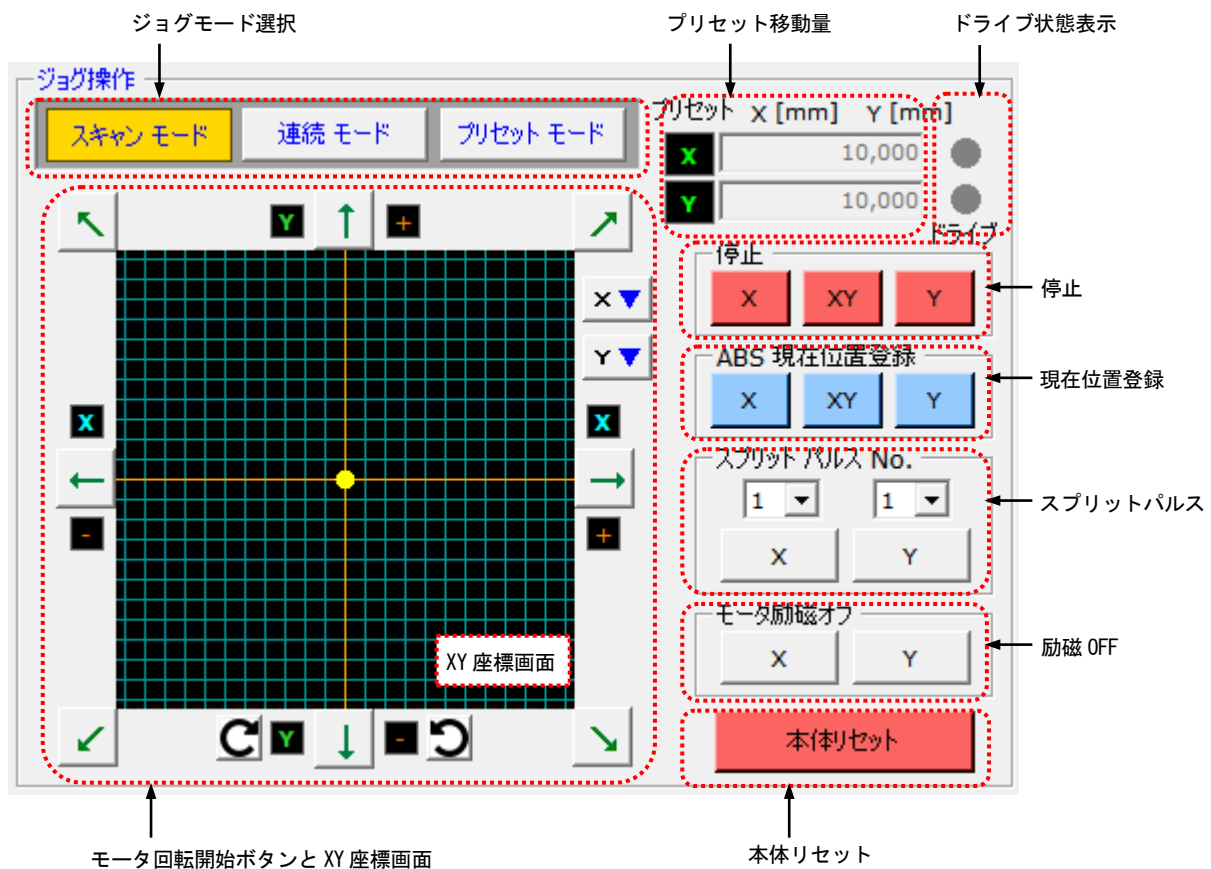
ジョグモード選択

プリセット移動量

ドライブ状態表示

ジョグ操作

スキャン モード

連続 モード

プリセット モード

プリセット X [mm] Y [mm]

X 10,000

Y 10,000

ドライブ

Y

+

X

Y

X

-

X

+

XY 座標画面

Y

-

停止

X XY Y

停止

ABS 現在位置登録

X XY Y

現在位置登録

スプリット パルス No.

1 1

X Y

スプリットパルス

モータ励磁オフ

X Y

励磁 OFF

本体リセット

モータ回転開始ボタンと XY 座標画面

本体リセット